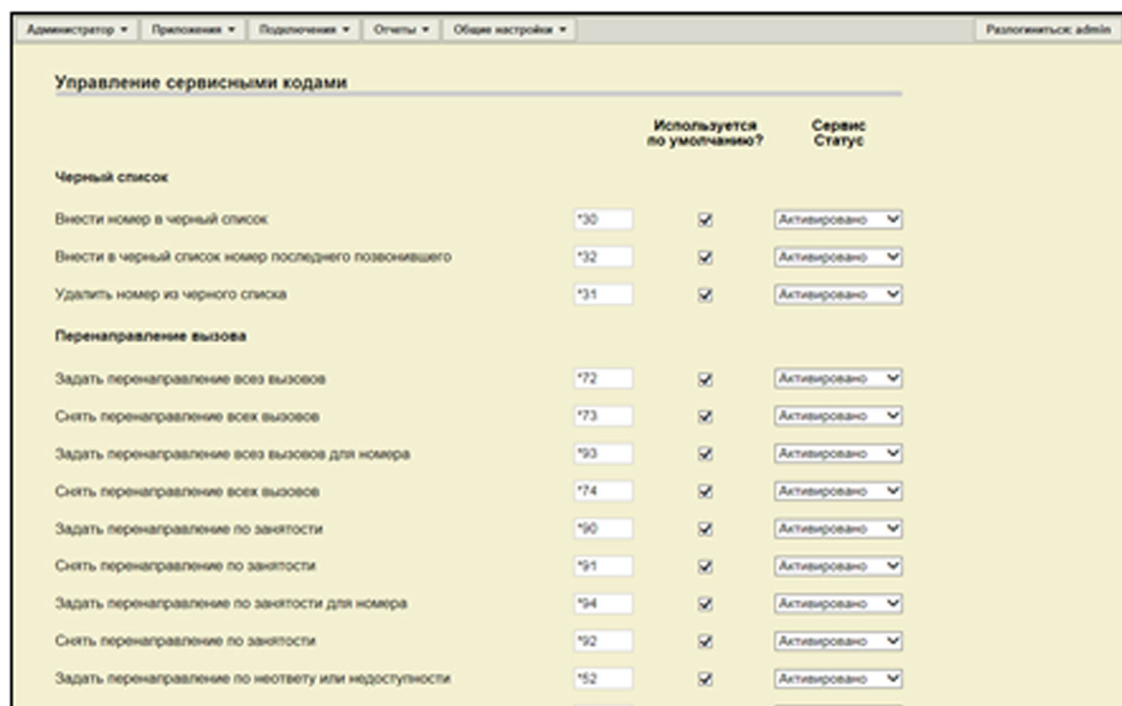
Администратор ▾ | Приложения ▾ | Подключения ▾ | Отчеты ▾ | Общие настройки ▾ | Разлогиниться: admin

Управление сервисными кодами

| | | Используется по умолчанию? | Сервис Статус |
|---|---|---|---|
| **Черный список** | | | |
| Внести номер в черный список | *30 | ☑ | Активировано |
| Внести в черный список номер последнего позвонившего | *32 | ☑ | Активировано |
| Удалить номер из черного списка | *31 | ☑ | Активировано |
| **Перенаправление вызова** | | | |
| Задать перенаправление всех вызовов | *72 | ☑ | Активировано |
| Снять перенаправление всех вызовов | *73 | ☑ | Активировано |
| Задать перенаправление всех вызовов для номера | *93 | ☑ | Активировано |
| Снять перенаправление всех вызовов | *74 | ☑ | Активировано |
| Задать перенаправление по занятости | *90 | ☑ | Активировано |
| Снять перенаправление по занятости | *91 | ☑ | Активировано |
| Задать перенаправление по занятости для номера | *94 | ☑ | Активировано |
| Снять перенаправление по занятости | *92 | ☑ | Активировано |
| Задать перенаправление по неответу или недоступности | *52 | ☑ | Активировано |